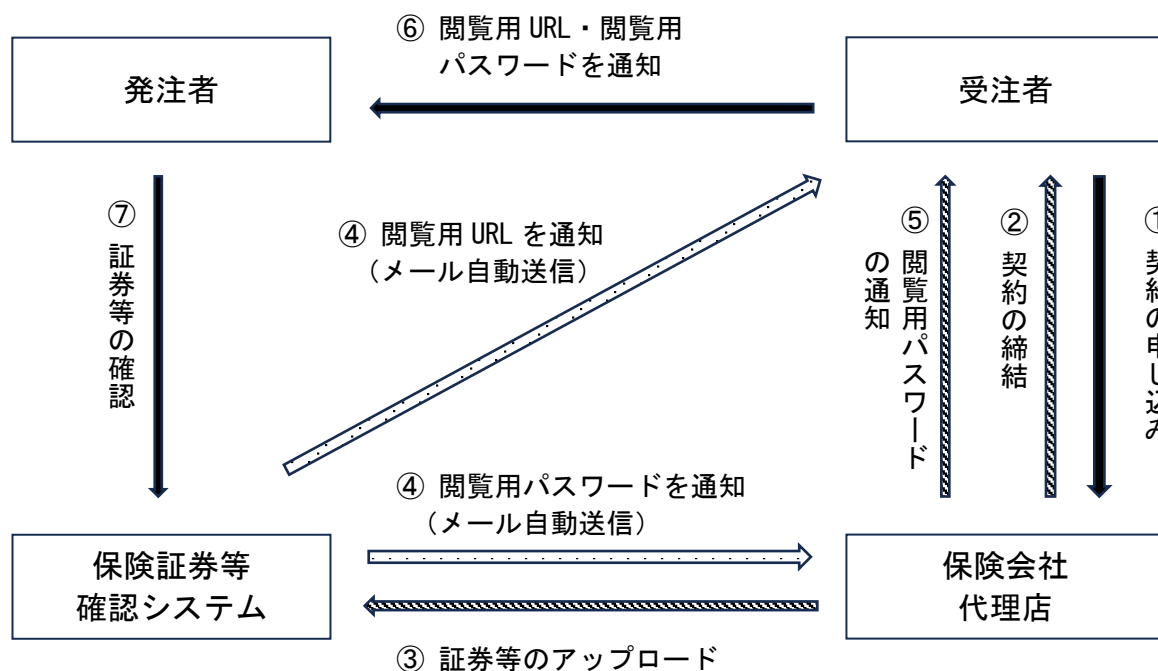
⑥ 閲覧用 URL・閲覧用 パスワードを通知

発注者

受注者

⑦ 証券等の確認

④ 閲覧用 URL を通知 (メール自動送信)

⑤ 閲覧用パスワードの通知

② 契約の締結

① 契約の申し込み

④ 閲覧用パスワードを通知 (メール自動送信)

保険証券等確認システム

保険会社代理店

③ 証券等のアップロード